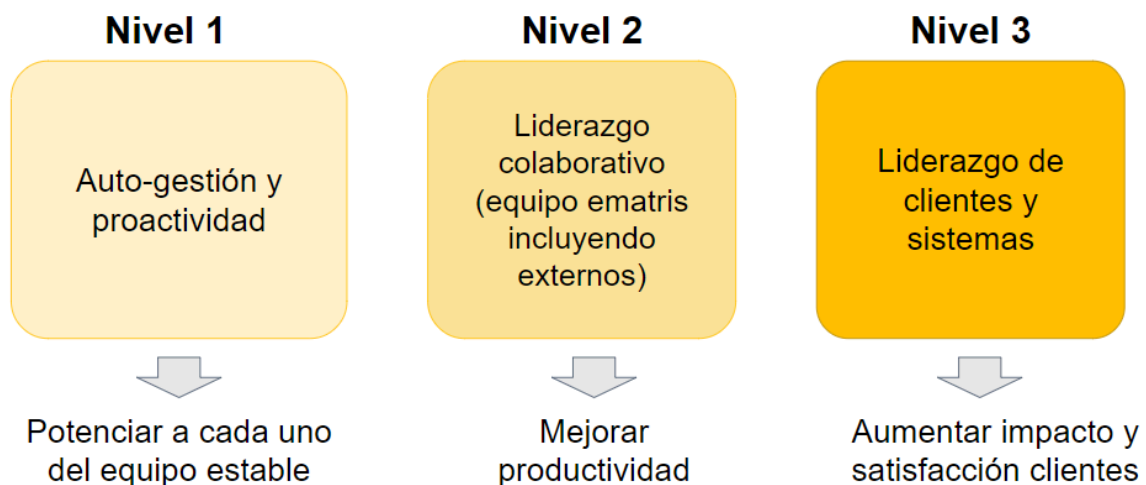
Nivel 1

Auto-gestión y proactividad

Potenciar a cada uno del equipo estable

Nivel 2

Liderazgo colaborativo (equipo ematris incluyendo externos)

Mejorar productividad

Nivel 3

Liderazgo de clientes y sistemas

Aumentar impacto y satisfacción clientes